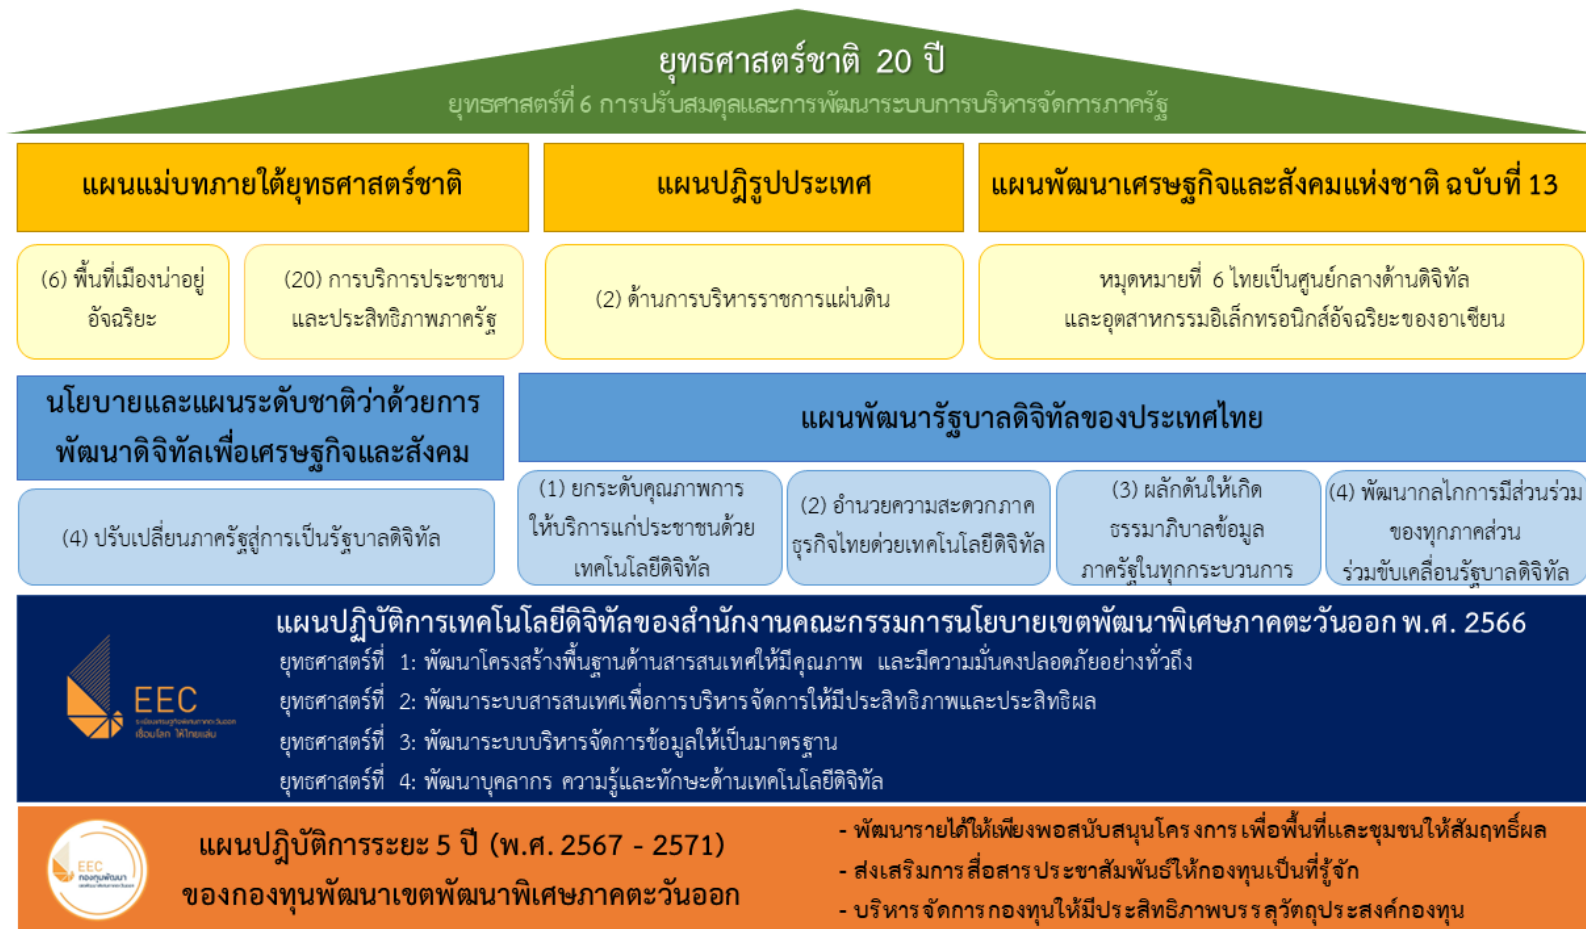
ยุทธศาสตร์ชาติ 20 ปี
ยุทธศาสตร์ที่ 6 การปรับสมดุลและการพัฒนาระบบการบริหารจัดการภาครัฐ

แผนแม่บทภายใต้ยุทธศาสตร์ชาติ

แผนปฏิรูปประเทศ

แผนพัฒนาเศรษฐกิจและสังคมแห่งชาติ ฉบับที่ 13

(6) พื้นที่เมืองน่าอยู่อัจฉริยะ

(20) การบริการประชาชนและประสิทธิภาพภาครัฐ

(2) ด้านการบริหารราชการแผ่นดิน

หมุดหมายที่ 6 ไทยเป็นศูนย์กลางด้านดิจิทัลและอุตสาหกรรมอิเล็กทรอนิกส์อัจฉริยะของอาเซียน

นโยบายและแผนระดับชาติว่าด้วยการพัฒนาดิจิทัลเพื่อเศรษฐกิจและสังคม

แผนพัฒนารัฐบาลดิจิทัลของประเทศไทย

(4) ปรับเปลี่ยนภาครัฐสู่การเป็นรัฐบาลดิจิทัล

(1) ยกระดับคุณภาพการให้บริการแก่ประชาชนด้วยเทคโนโลยีดิจิทัล

(2) อำนวยความสะดวกภาคธุรกิจไทยด้วยเทคโนโลยีดิจิทัล

(3) ผลักดันให้เกิดธรรมาภิบาลข้อมูลภาครัฐในทุกกระบวนการ

(4) พัฒนากลไกการมีส่วนร่วมของทุกภาคส่วนร่วมขับเคลื่อนรัฐบาลดิจิทัล

EEC
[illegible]
เชื่อมโลก ให้ไทยแล่น

แผนปฏิบัติการเทคโนโลยีดิจิทัลของสำนักงานคณะกรรมการนโยบายเขตพัฒนาพิเศษภาคตะวันออก พ.ศ. 2566
ยุทธศาสตร์ที่ 1: พัฒนาโครงสร้างพื้นฐานด้านสารสนเทศให้มีคุณภาพ และมีความมั่นคงปลอดภัยอย่างทั่วถึง
ยุทธศาสตร์ที่ 2: พัฒนาระบบสารสนเทศเพื่อการบริหารจัดการให้มีประสิทธิภาพและประสิทธิผล
ยุทธศาสตร์ที่ 3: พัฒนาระบบบริหารจัดการข้อมูลให้เป็นมาตรฐาน
ยุทธศาสตร์ที่ 4: พัฒนาบุคลากร ความรู้และทักษะด้านเทคโนโลยีดิจิทัล

EEC
กองทุนพัฒนา
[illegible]

แผนปฏิบัติการระยะ 5 ปี (พ.ศ. 2567 - 2571)
ของกองทุนพัฒนาเขตพัฒนาพิเศษภาคตะวันออก

- พัฒนารายได้ให้เพียงพอสนับสนุนโครงการ เพื่อพื้นที่และชุมชนให้สัมฤทธิ์ผล
- ส่งเสริมการสื่อสารประชาสัมพันธ์ให้กองทุนเป็นที่รู้จัก
- บริหารจัดการกองทุนให้มีประสิทธิภาพบรรลุวัตถุประสงค์กองทุน